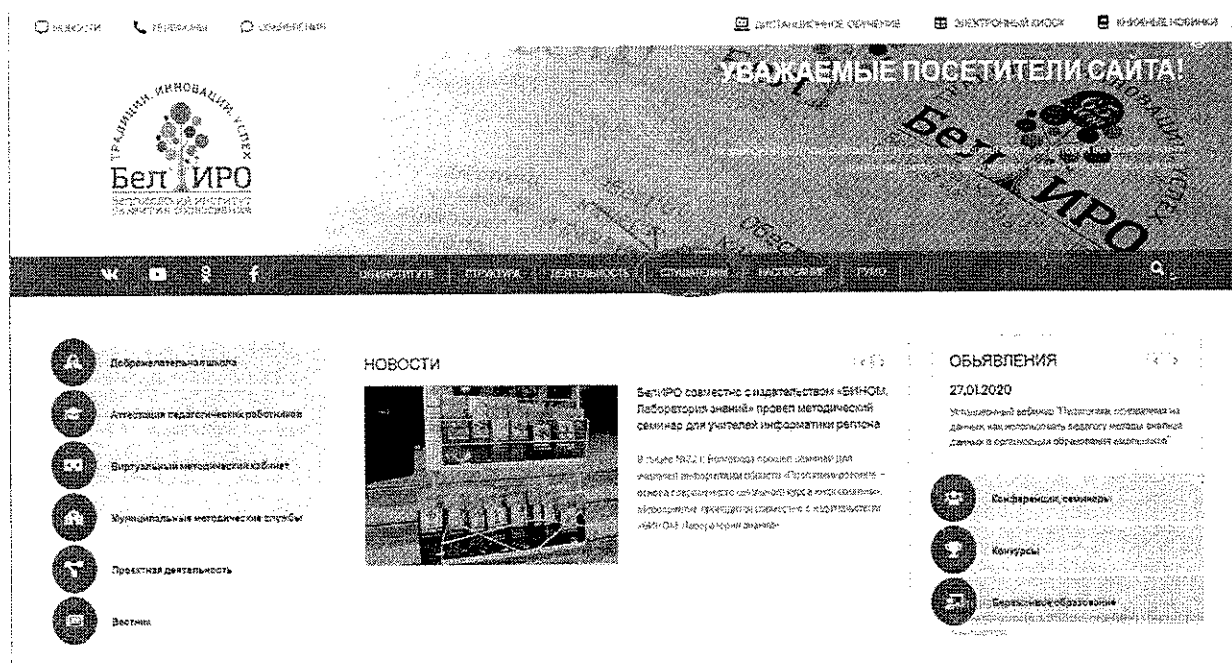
Новости Телефоны Объявления

Дистанционное обучение Электронный киоск Книжные новинки

ТРАДИЦИИ, ИННОВАЦИИ, УСПЕХ

Бел ИРО

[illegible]

УВАЖАЕМЫЕ ПОСЕТИТЕЛИ САЙТА!

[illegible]

Об институте | Структура | Деятельность | Слушателям | Расписание | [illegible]

Доброжелательная школа

Аттестация педагогических работников

Виртуальный методический кабинет

Муниципальные методические службы

Проектная деятельность

Вестник

НОВОСТИ

БелИРО совместно с издательством «БИНОМ. Лаборатория знаний» провел методический семинар для учителей информатики региона

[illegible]

ОБЪЯВЛЕНИЯ

27.01.2020

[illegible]

Конференции, семинары

Конкурсы

Дистанционное образование